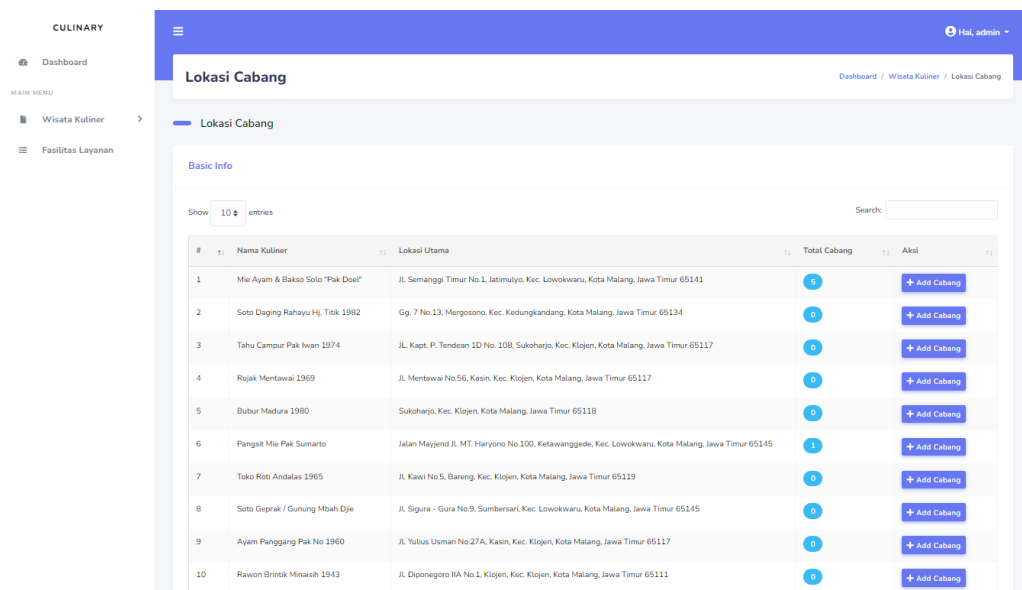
CULINARY

Dashboard

MAIN MENU

Wisata Kuliner

Fasilitas Layanan

Hai, admin

Lokasi Cabang

Dashboard / Wisata Kuliner / Lokasi Cabang

Lokasi Cabang

Basic Info

Show 10 entries

Search:

| # | Nama Kuliner | Lokasi Utama | Total Cabang | Aksi |
|---|---|---|---|---|
| 1 | Mie Ayam & Bakso Solo "Pak Doel" | Jl. Semanggi Timur No.1, Jatimulyo, Kec. Lowokwaru, Kota Malang, Jawa Timur 65141 | 5 | + Add Cabang |
| 2 | Soto Daging Rahayu Hj. Titik 1982 | Gg. 7 No.13, Mergosono, Kec. Kedungkandang, Kota Malang, Jawa Timur 65134 | 0 | + Add Cabang |
| 3 | Tahu Campur Pak Iwan 1974 | JL. Kapt. P. Tendean 1D No. 108, Sukoharjo, Kec. Klojen, Kota Malang, Jawa Timur 65117 | 0 | + Add Cabang |
| 4 | Rujak Mentawai 1969 | Jl. Mentawai No.56, Kasin, Kec. Klojen, Kota Malang, Jawa Timur 65117 | 0 | + Add Cabang |
| 5 | Bubur Madura 1980 | Sukoharjo, Kec. Klojen, Kota Malang, Jawa Timur 65118 | 0 | + Add Cabang |
| 6 | Pangsit Mie Pak Sumarto | Jalan Mayjend Jl. MT. Haryono No.100, Ketawanggede, Kec. Lowokwaru, Kota Malang, Jawa Timur 65145 | 1 | + Add Cabang |
| 7 | Toko Roti Andalas 1965 | Jl. Kawi No.5, Bareng, Kec. Klojen, Kota Malang, Jawa Timur 65119 | 0 | + Add Cabang |
| 8 | Soto Geprak / Gunung Mbah Djie | Jl. Sigura - Gura No.9, Sumbersari, Kec. Lowokwaru, Kota Malang, Jawa Timur 65145 | 0 | + Add Cabang |
| 9 | Ayam Panggang Pak No 1960 | Jl. Yulius Usman No.27A, Kasin, Kec. Klojen, Kota Malang, Jawa Timur 65117 | 0 | + Add Cabang |
| 10 | Rawon Brintik Minaisih 1943 | Jl. Diponegoro IIA No.1, Klojen, Kec. Klojen, Kota Malang, Jawa Timur 65111 | 0 | + Add Cabang |